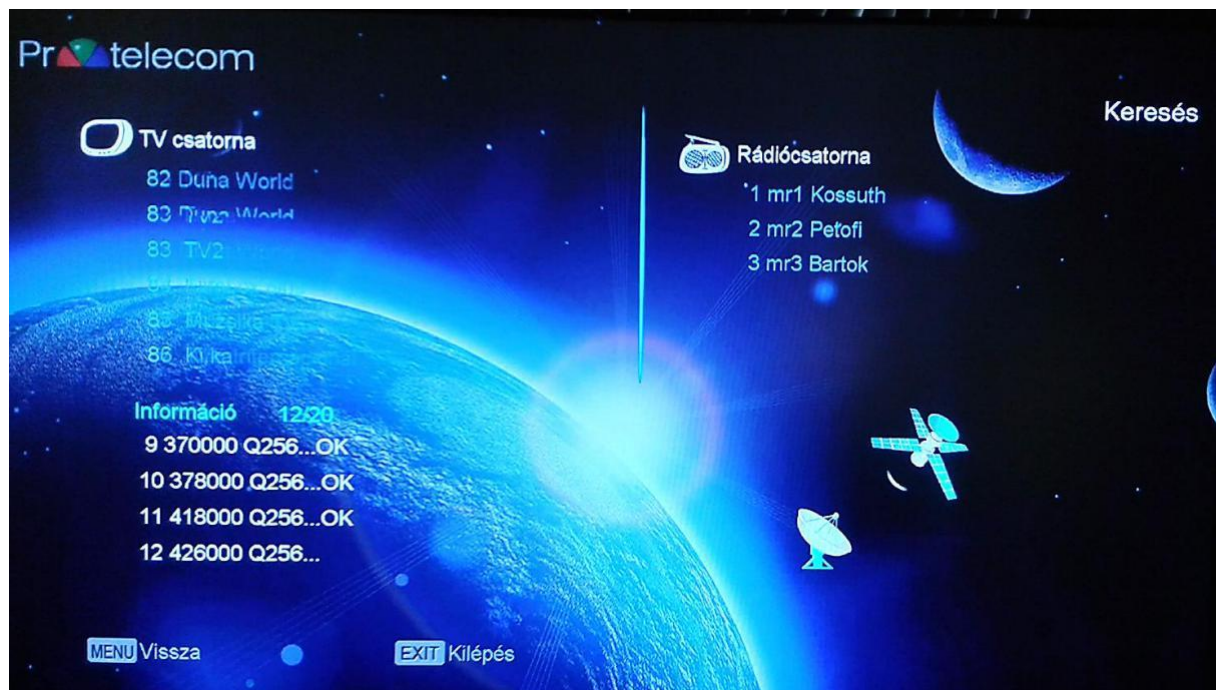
Pr telecom

Keresés

TV csatorna
82 Duna World
83 TV2 World
83 TV2 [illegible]
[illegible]
85 Muzsika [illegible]
86 Kikarit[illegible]

Rádiócsatorna
1 mr1 Kossuth
2 mr2 Petofi
3 mr3 Bartok

Információ 12/20
9 370000 Q256...OK
10 378000 Q256...OK
11 418000 Q256...OK
12 426000 Q256...

MENU Vissza
EXIT Kilépés